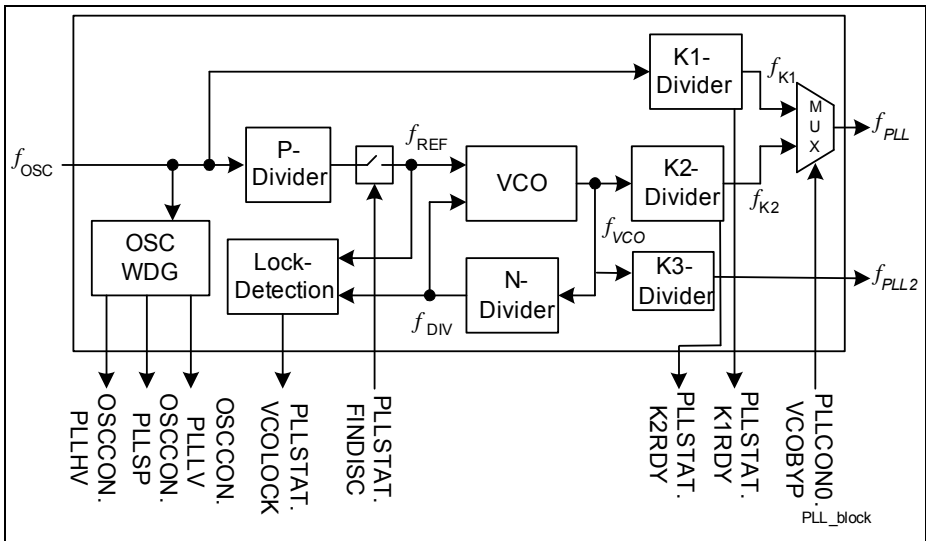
$f_{OSC}$

P-Divider

$f_{REF}$

VCO

K1-Divider

$f_{K1}$

MUX

$f_{PLL}$

K2-Divider

$f_{K2}$

OSC WDG

Lock-Detection

$f_{VCO}$

N-Divider

K3-Divider

$f_{PLL2}$

$f_{DIV}$

OSCCON.PLLHV

OSCCON.PLLSP

OSCCON.PLLV

PLLSTAT.VCOLOCK

PLLSTAT.FINDISC

PLLSTAT.K2RDY

PLLSTAT.K1RDY

PLLCON0.VCOBYP

PLL_block